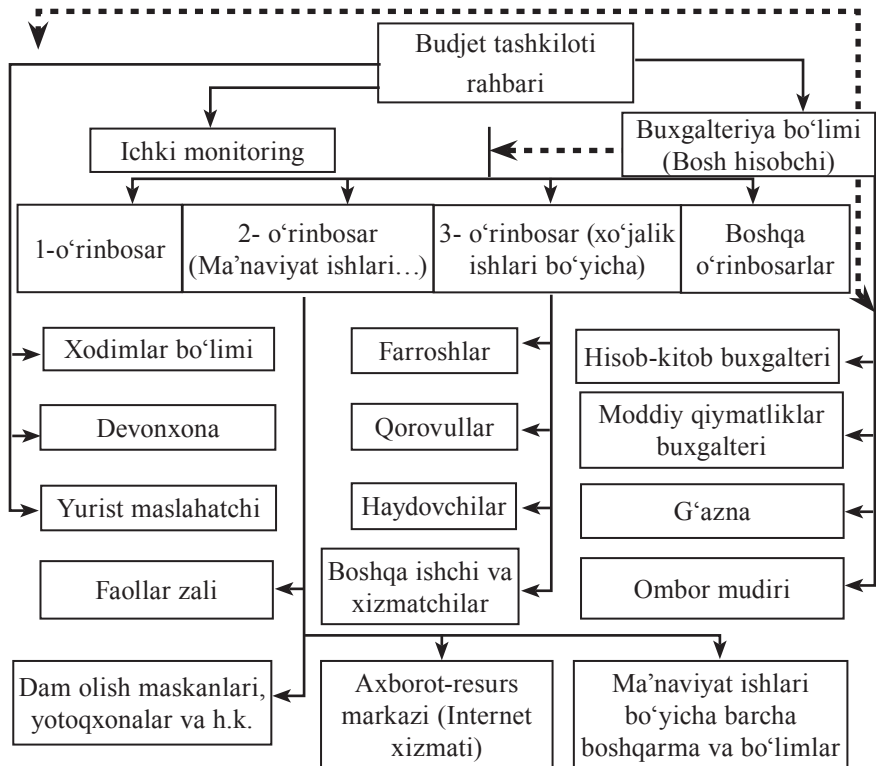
Budjet tashkiloti rahbari

Ichki monitoring

Buxgalteriya bo‘limi (Bosh hisobchi)

1-o‘rinbosar

2- o‘rinbosar (Ma’naviyat ishlari…)

3- o‘rinbosar (xo‘jalik ishlari bo‘yicha)

Boshqa o‘rinbosarlar

Xodimlar bo‘limi

Devonxona

Yurist maslahatchi

Faollar zali

Farroshlar

Qorovullar

Haydovchilar

Boshqa ishchi va xizmatchilar

Hisob-kitob buxgalteri

Moddiy qiymatliklar buxgalteri

G‘azna

Ombor mudiri

Dam olish maskanlari, yotoqxonalar va h.k.

Axborot-resurs markazi (Internet xizmati)

Ma’naviyat ishlari bo‘yicha barcha boshqarma va bo‘limlar